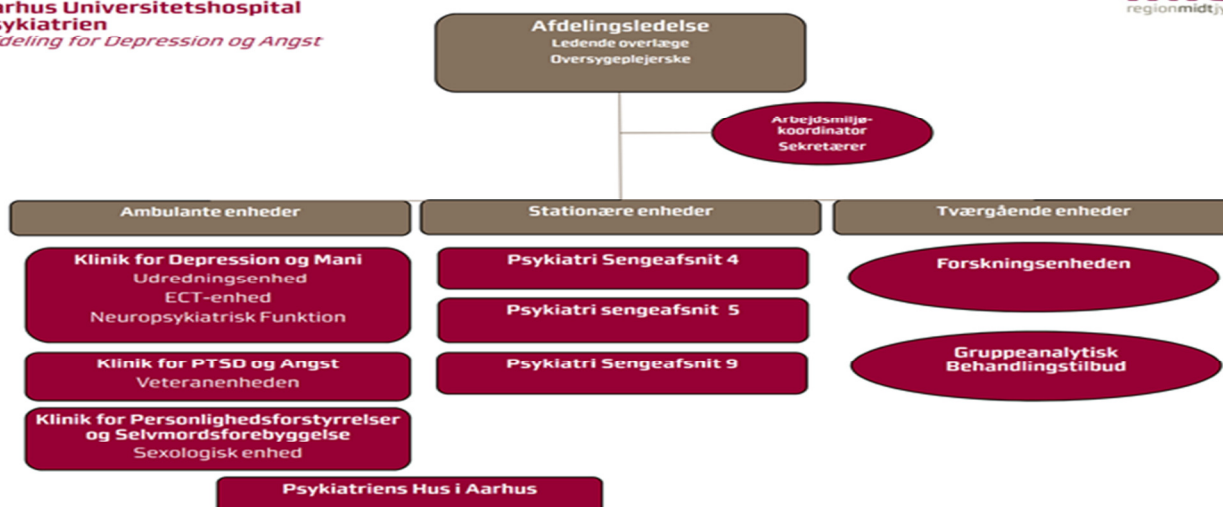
arhus Universitetshospital
sykiatrien
deling for Depression og Angst

regionmidtjy

Afdelingsledelse
Ledende overlæge
Oversygeplejerske

Arbejdsmiljøkoordinator
Sekretærer

Ambulante enheder

Stationære enheder

Tværgående enheder

Klinik for Depression og Mani
Udredningsenhed
ECT-enhed
Neuropsykiatrisk Funktion

Klinik for PTSD og Angst
Veteranenheden

Klinik for Personlighedsforstyrrelser og Selvmordsforebyggelse
Sexologisk enhed

Psykiatriens Hus i Aarhus

Psykiatri Sengeafsnit 4

Psykiatri sengeafsnit 5

Psykiatri Sengeafsnit 9

Forskningsenheden

Gruppeanalytisk Behandlingstilbud